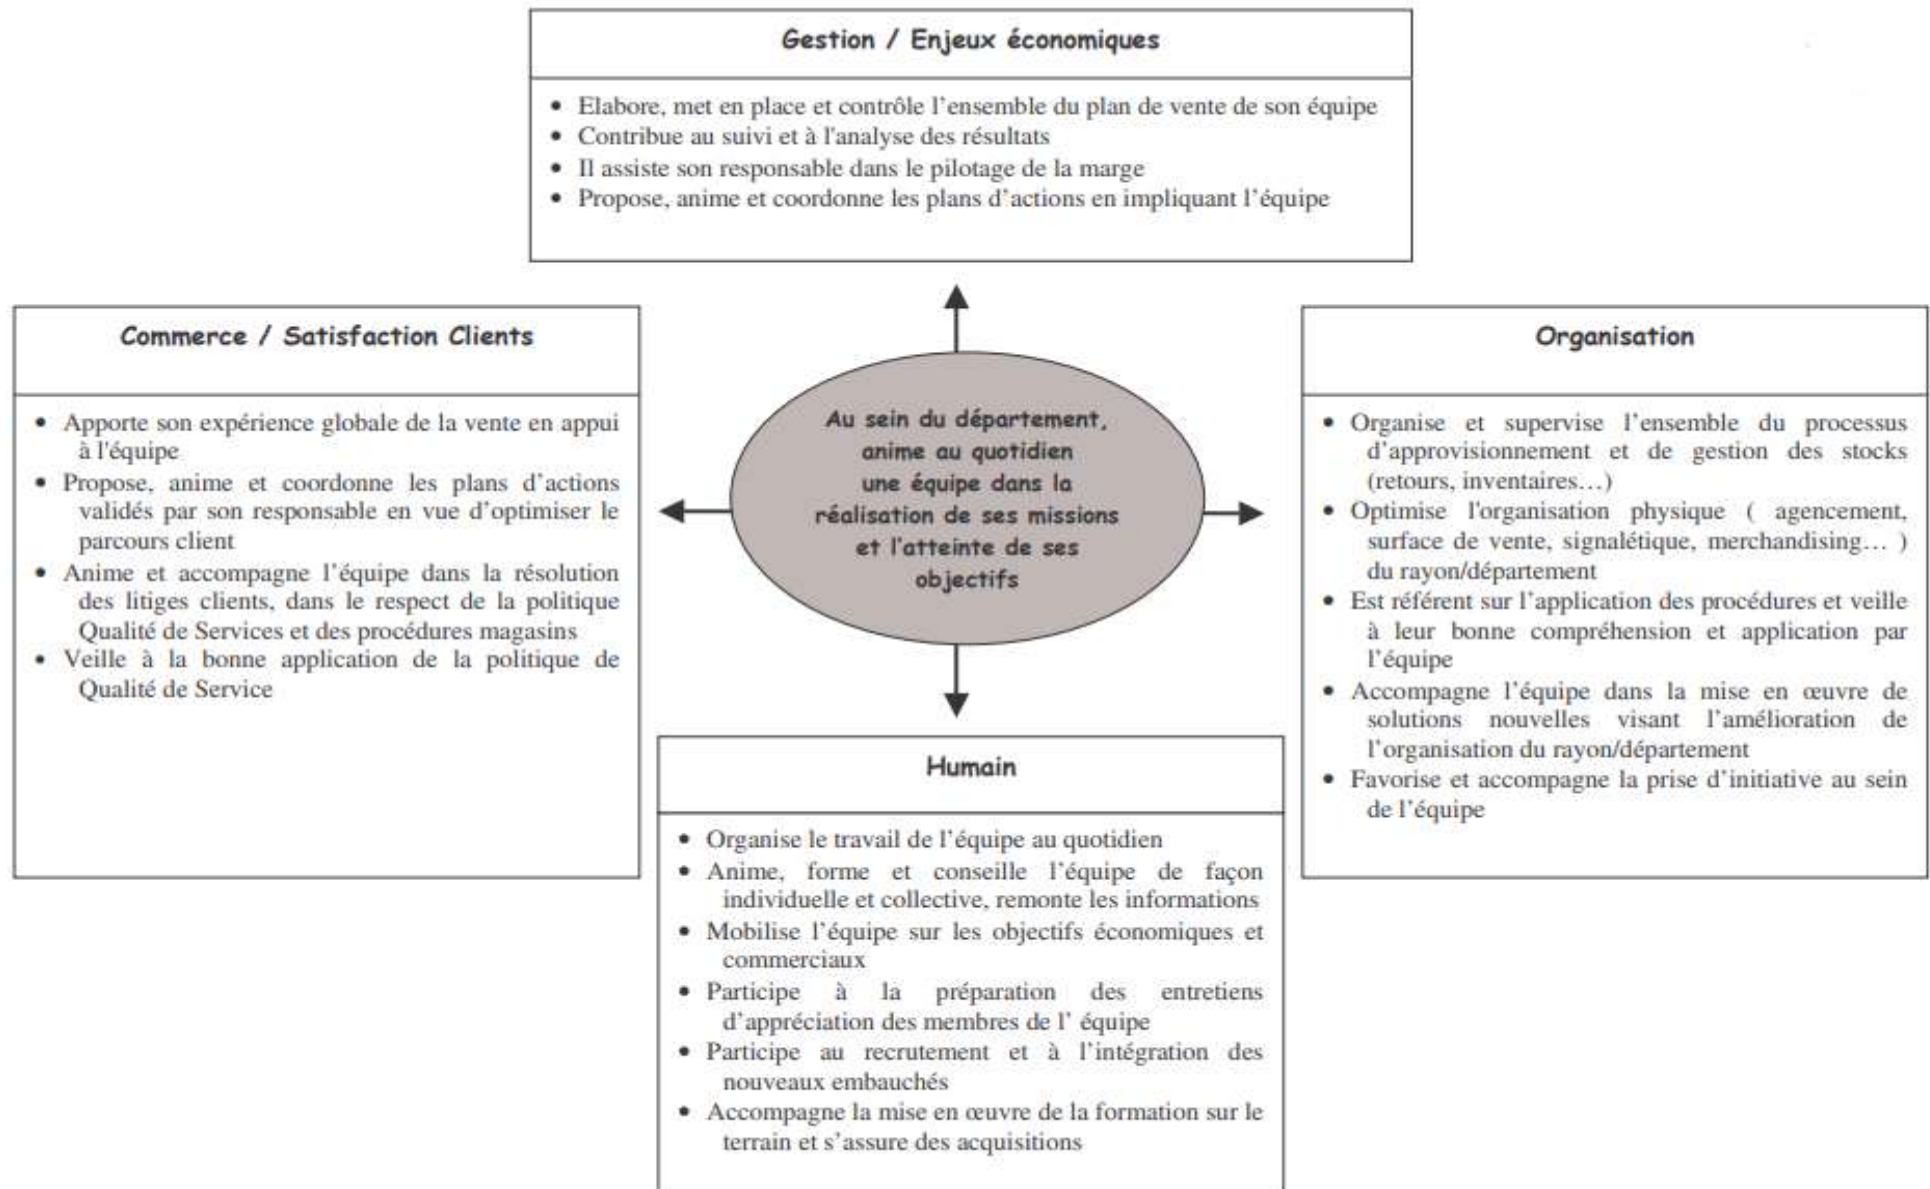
Gestion / Enjeux économiques

- Elabore, met en place et contrôle l'ensemble du plan de vente de son équipe
- Contribue au suivi et à l'analyse des résultats
- Il assiste son responsable dans le pilotage de la marge
- Propose, anime et coordonne les plans d'actions en impliquant l'équipe

Commerce / Satisfaction Clients

- Apporte son expérience globale de la vente en appui à l'équipe
- Propose, anime et coordonne les plans d'actions validés par son responsable en vue d'optimiser le parcours client
- Anime et accompagne l'équipe dans la résolution des litiges clients, dans le respect de la politique Qualité de Services et des procédures magasins
- Veille à la bonne application de la politique de Qualité de Service

Au sein du département, anime au quotidien une équipe dans la réalisation de ses missions et l'atteinte de ses objectifs

Organisation

- Organise et supervise l'ensemble du processus d'approvisionnement et de gestion des stocks (retours, inventaires…)
- Optimise l'organisation physique ( agencement, surface de vente, signalétique, merchandising… ) du rayon/département
- Est référent sur l'application des procédures et veille à leur bonne compréhension et application par l'équipe
- Accompagne l'équipe dans la mise en œuvre de solutions nouvelles visant l'amélioration de l'organisation du rayon/département
- Favorise et accompagne la prise d'initiative au sein de l'équipe

Humain

- Organise le travail de l'équipe au quotidien
- Anime, forme et conseille l'équipe de façon individuelle et collective, remonte les informations
- Mobilise l'équipe sur les objectifs économiques et commerciaux
- Participe à la préparation des entretiens d'appréciation des membres de l' équipe
- Participe au recrutement et à l'intégration des nouveaux embauchés
- Accompagne la mise en œuvre de la formation sur le terrain et s'assure des acquisitions